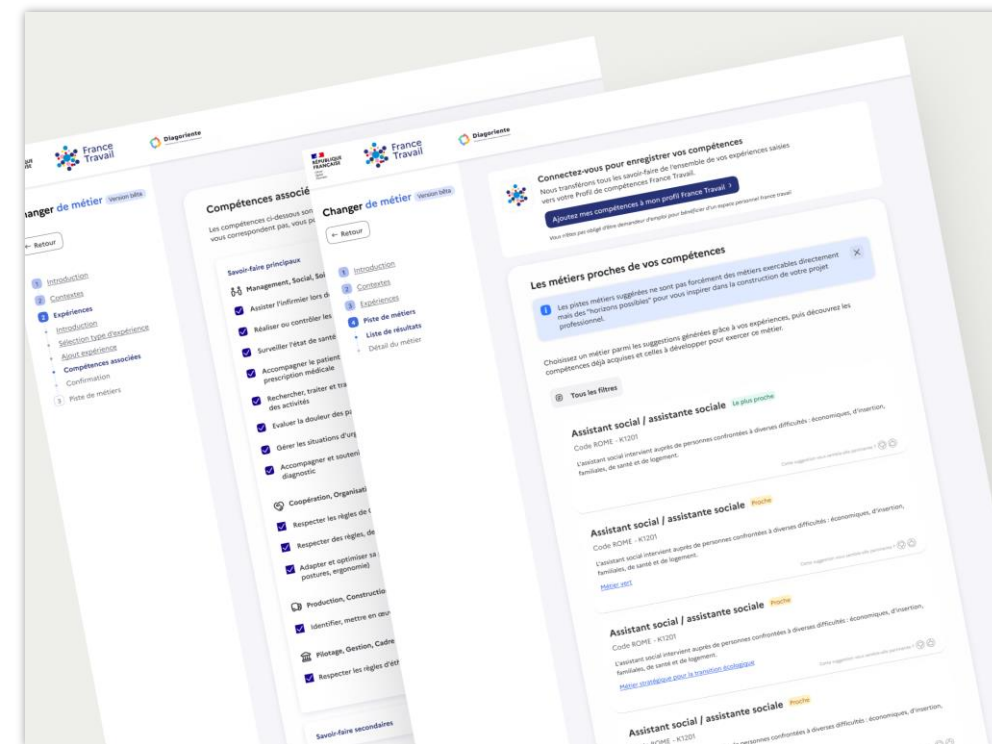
France Travail
Diagoriente

Changer de métier Version bêta

← Retour

1 Introduction
2 Contextes
3 Expériences
Introduction
Sélection type d'expérience
Ajout expérience
Compétences associées
Confirmation
4 Piste de métiers

Compétences associé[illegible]

Les compétences ci-dessous son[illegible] vous correspondent pas, vous p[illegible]

Savoir-faire principaux

Management, Social, Soi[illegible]
Assister l'infirmier lors d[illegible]
Réaliser ou contrôler les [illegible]
Surveiller l'état de santé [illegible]
Accompagner le patient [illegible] prescription médicale
Rechercher, traiter et tra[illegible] des activités
Évaluer la douleur des pa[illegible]
Gérer les situations d'urg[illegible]
Accompagner et souteni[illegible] diagnostic

Coopération, Organisati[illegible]
Respecter les règles de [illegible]
Respecter des règles, de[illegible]
Adapter et optimiser sa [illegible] postures, ergonomie)

Production, Construction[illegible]
Identifier, mettre en œu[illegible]

Pilotage, Gestion, Cadre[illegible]
Respecter les règles d'éth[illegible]

Savoir-faire secondaires

RÉPUBLIQUE FRANÇAISE
France Travail
Diagoriente

Changer de métier Version bêta

← Retour

1 Introduction
2 Contextes
3 Expériences
4 Piste de métiers
Liste de résultats
Détail du métier

Connectez-vous pour enregistrer vos compétences
Nous transférons tous les savoir-faire de l'ensemble de vos expériences saisies vers votre Profil de compétences France Travail.
Ajoutez mes compétences à mon profil France Travail ›
Vous n'êtes pas obligé d'être demandeur d'emploi pour bénéficier d'un espace personnel France travail

Les métiers proches de vos compétences

Les pistes métiers suggérées ne sont pas forcément des métiers exerçables directement mais des "horizons possibles" pour vous inspirer dans la construction de votre projet professionnel.

Choisissez un métier parmi les suggestions générées grâce à vos expériences, puis découvrez les compétences déjà acquises et celles à développer pour exercer ce métier.

Tous les filtres

Assistant social / assistante sociale Le plus proche
Code ROME - K1201
L'assistant social intervient auprès de personnes confrontées à diverses difficultés : économiques, d'insertion, familiales, de santé et de logement.
Cette suggestion vous semble-t-elle pertinente ?

Assistant social / assistante sociale Proche
Code ROME - K1201
L'assistant social intervient auprès de personnes confrontées à diverses difficultés : économiques, d'insertion, familiales, de santé et de logement.
Métier vert
Cette suggestion vous semble-t-elle pertinente ?

Assistant social / assistante sociale Proche
Code ROME - K1201
L'assistant social intervient auprès de personnes confrontées à diverses difficultés : économiques, d'insertion, familiales, de santé et de logement.
Métier stratégique pour la transition écologique
Cette suggestion vous semble-t-elle pertinente ?

Assistant social / assistante sociale Proche
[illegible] ROME - K1201
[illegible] personnes confrontées à diverses difficultés : économiques, d'insertion,